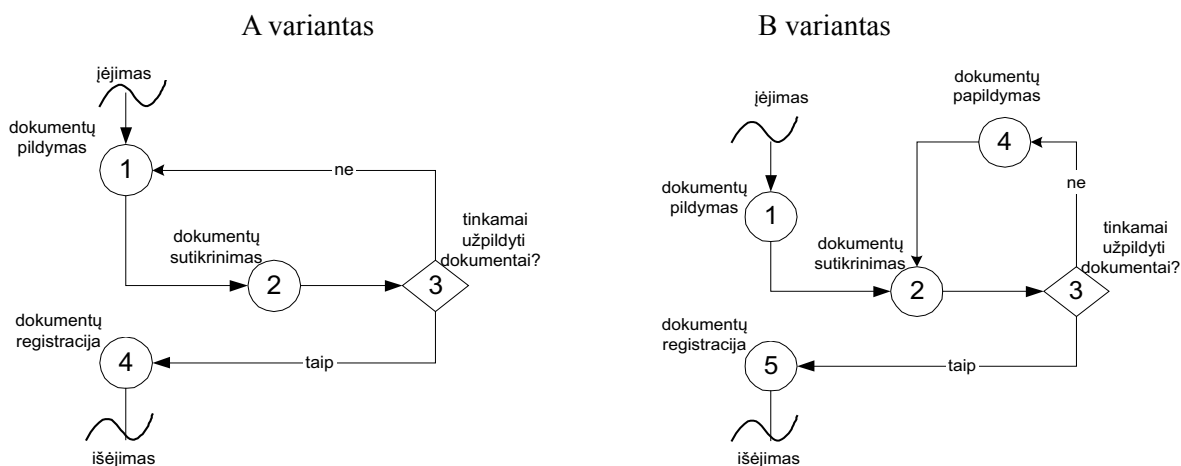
A variantas

įėjimas

dokumentų pildymas

1

ne

tinkamai užpildyti dokumentai?

dokumentų sutikrinimas

2

3

dokumentų registracija

4

taip

išėjimas

B variantas

dokumentų papildymas

įėjimas

4

ne

dokumentų pildymas

1

tinkamai užpildyti dokumentai?

dokumentų sutikrinimas

2

3

dokumentų registracija

5

taip

išėjimas